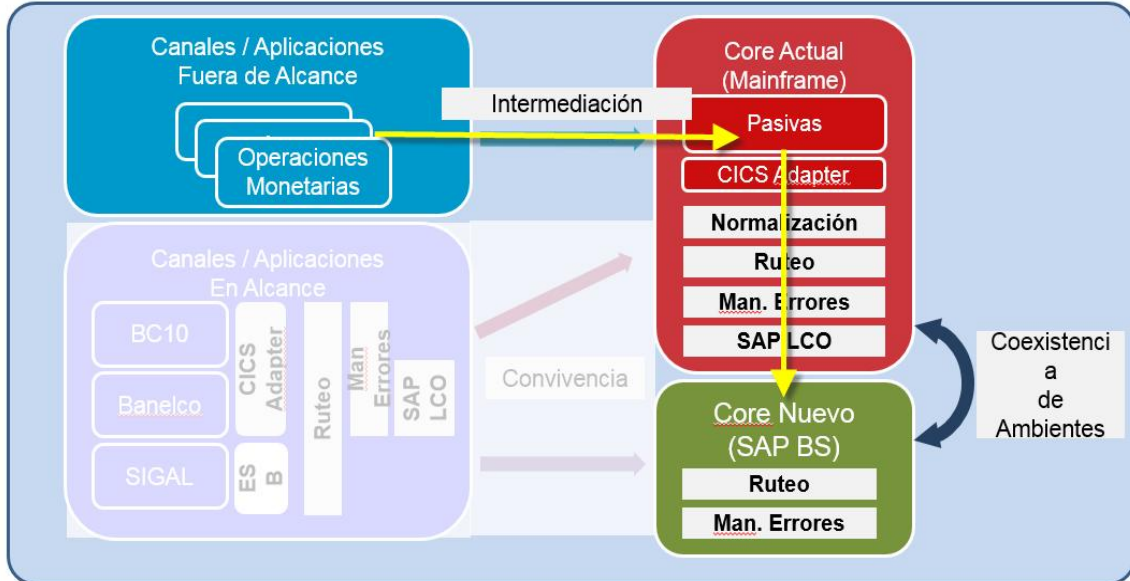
Canales / Aplicaciones
Fuera de Alcance

Operaciones
Monetarias

Intermediación

Core Actual
(Mainframe)

Pasivas

CICS Adapter

Normalización

Ruteo

Man. Errores

SAP LCO

Canales / Aplicaciones
En Alcance

BC10

Banelco

SIGAL

CICS
Adapter

ES
B

Ruteo

Man
Errores

SAP
LCO

Convivencia

Coexistenci
a
de
Ambientes

Core Nuevo
(SAP BS)

Ruteo

Man. Errores